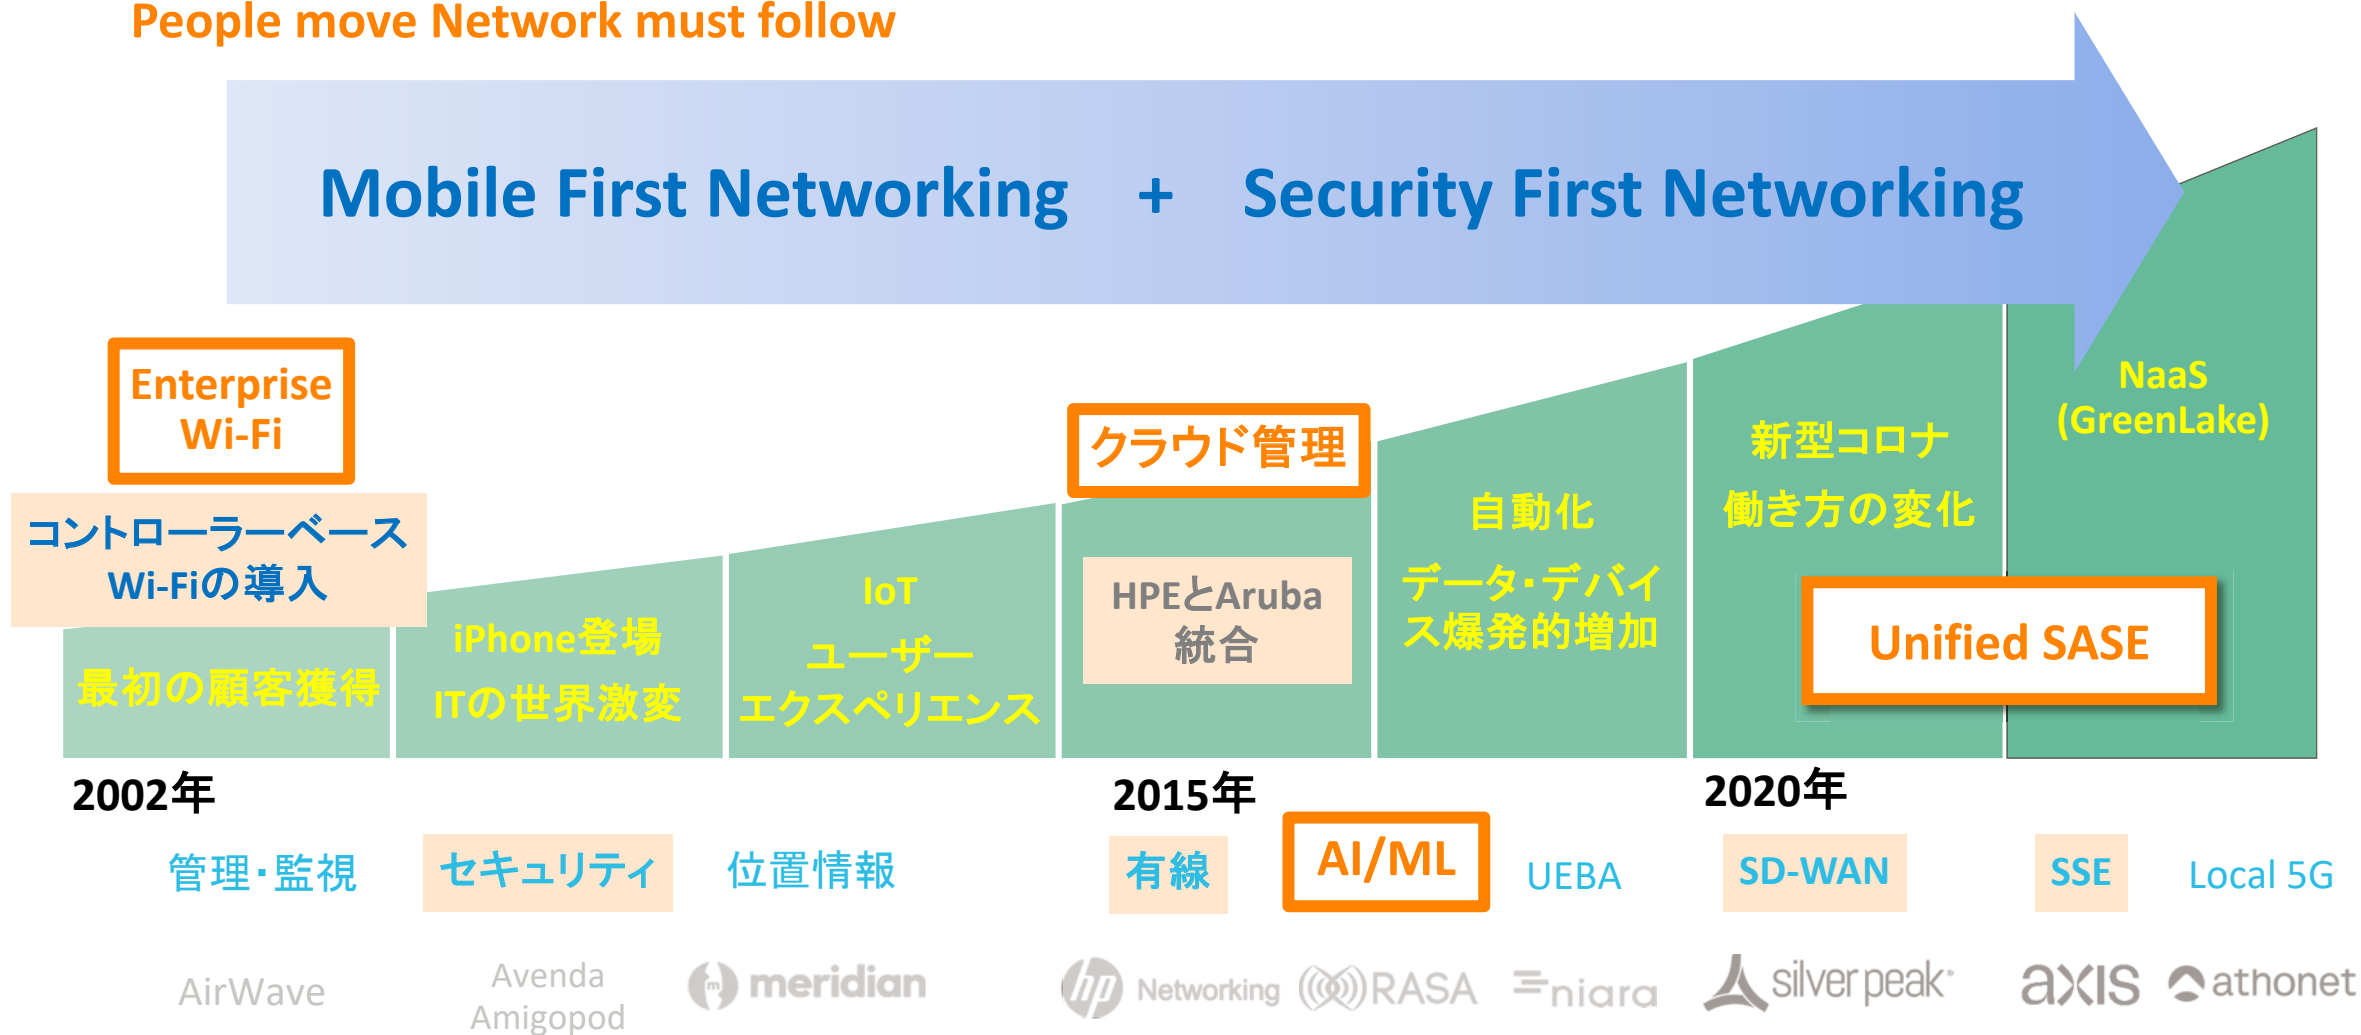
People move Network must follow

Mobile First Networking + Security First Networking

Enterprise Wi-Fi

コントローラーベース Wi-Fiの導入

最初の顧客獲得

iPhone登場

ITの世界激変

IoT

ユーザー エクスペリエンス

クラウド管理

HPEとAruba 統合

自動化

データ・デバイス爆発的増加

新型コロナ

働き方の変化

NaaS (GreenLake)

Unified SASE

2002年

2015年

2020年

管理・監視

セキュリティ

位置情報

有線

AI/ML

UEBA

SD-WAN

SSE

Local 5G

AirWave

Avenda Amigopod

meridian

hp Networking

RASA

niara

silver peak

axis

athonet